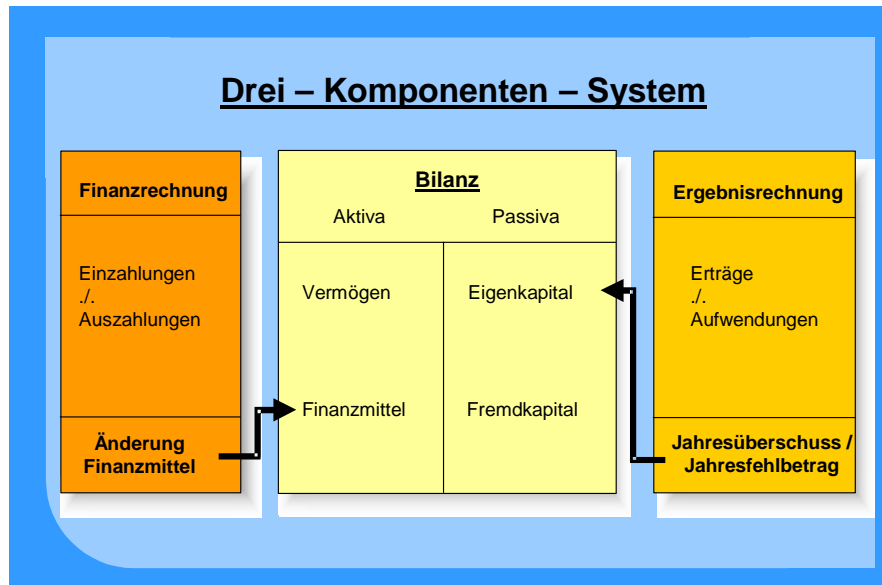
Drei – Komponenten – System

Finanzrechnung

Einzahlungen
./.
Auszahlungen

Änderung Finanzmittel

Bilanz

| Aktiva | Passiva |
|---|---|
| Vermögen | Eigenkapital |
| Finanzmittel | Fremdkapital |

Ergebnisrechnung

Erträge
./.
Aufwendungen

Jahresüberschuss / Jahresfehlbetrag